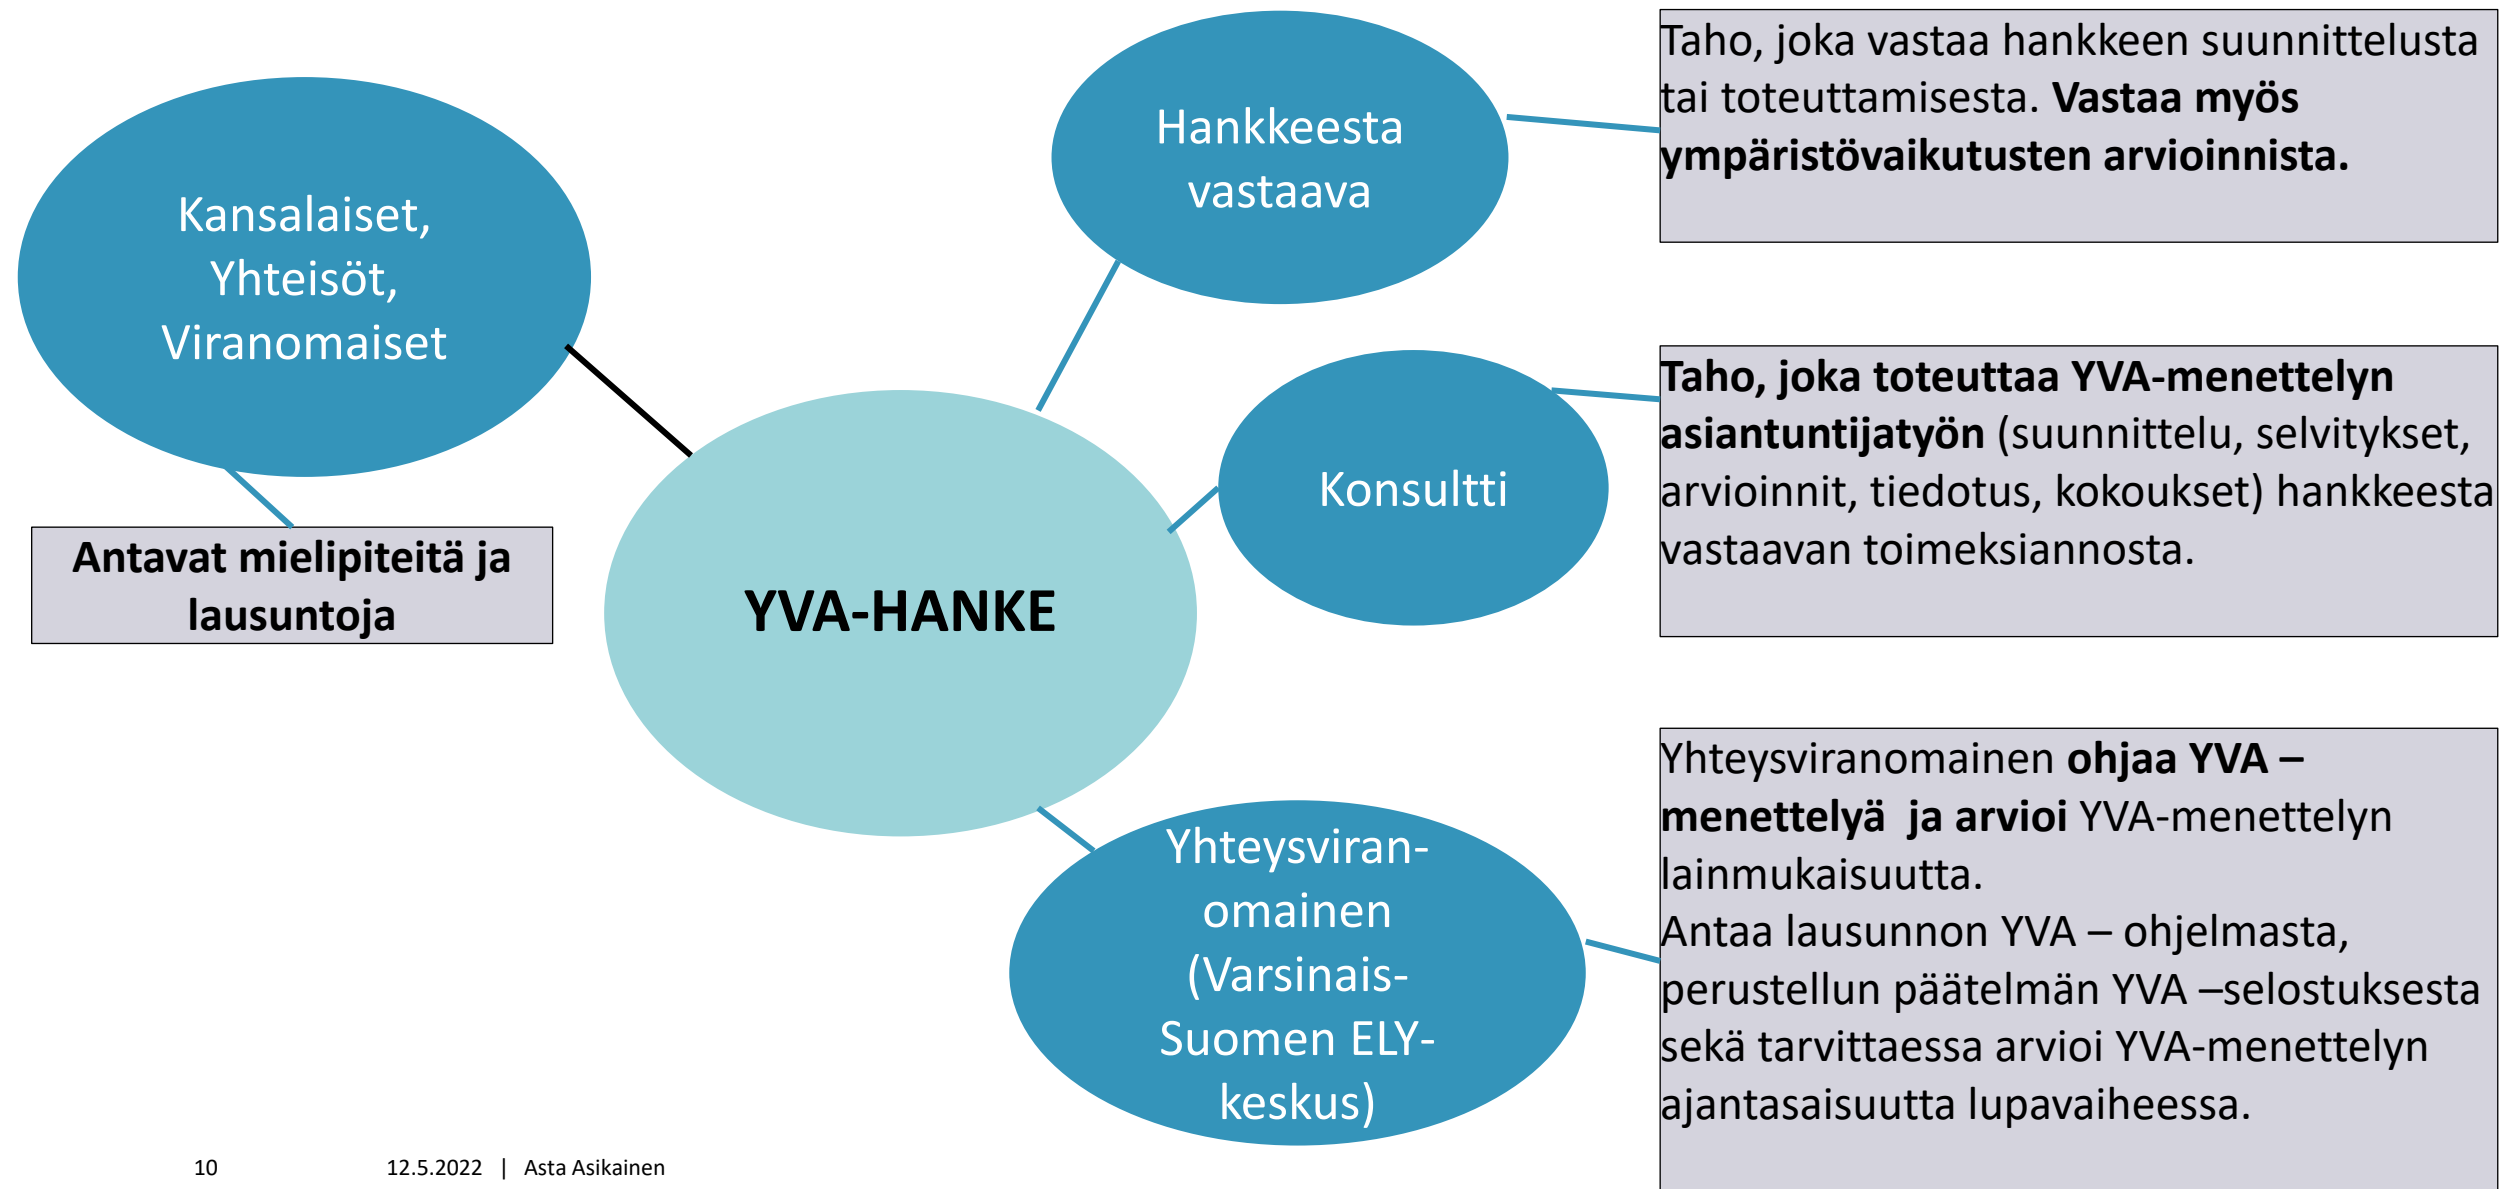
Kansalaiset, Yhteisöt, Viranomaiset

Antavat mielipiteitä ja lausuntoja

Hankkeesta vastaava

Taho, joka vastaa hankkeen suunnittelusta tai toteuttamisesta. **Vastaa myös ympäristövaikutusten arvioinnista.**

YVA-HANKE

Konsultti

**Taho, joka toteuttaa YVA-menettelyn asiantuntijatyön** (suunnittelu, selvitykset, arvioinnit, tiedotus, kokoukset) hankkeesta vastaavan toimeksiannosta.

Yhteysviranomainen (Varsinais-Suomen ELY-keskus)

Yhteysviranomainen **ohjaa YVA – menettelyä ja arvioi** YVA-menettelyn lainmukaisuutta.
Antaa lausunnon YVA – ohjelmasta, perustellun päätelmän YVA –selostuksesta sekä tarvittaessa arvioi YVA-menettelyn ajantasaisuutta lupavaiheessa.

10 12.5.2022 | Asta Asikainen